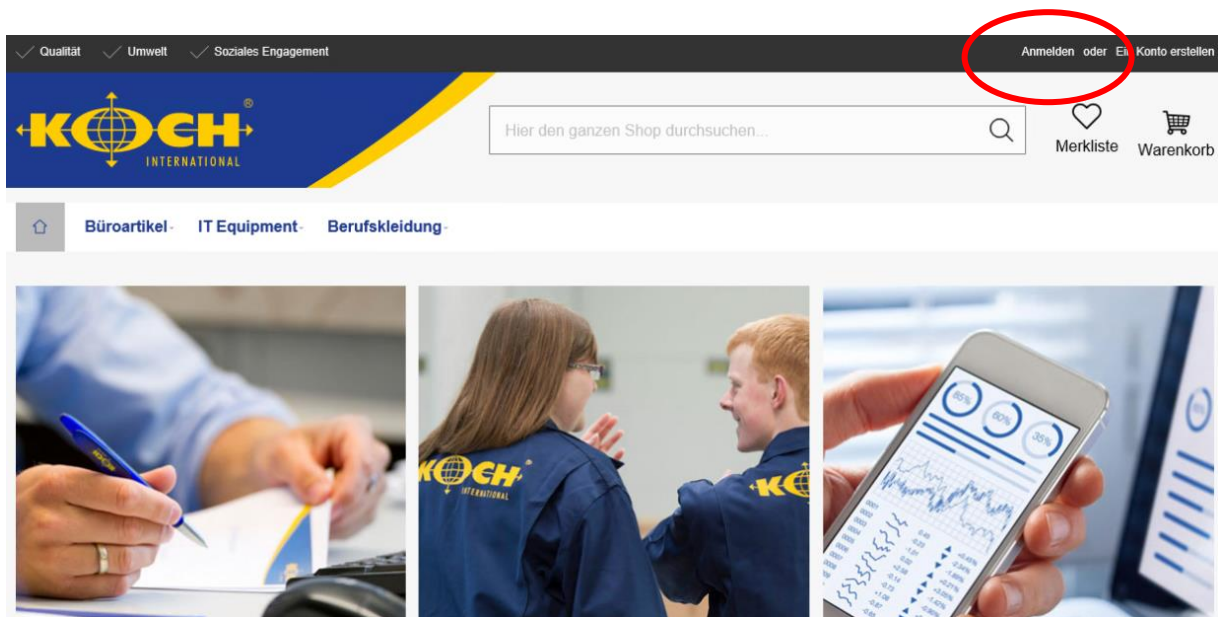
Qualität Umwelt Soziales Engagement

Anmelden oder Ein Konto erstellen

KOCH INTERNATIONAL

Hier den ganzen Shop durchsuchen...

Merkliste

Warenkorb

Büroartikel IT Equipment Berufskleidung

KOCH

KOCH INTERNATIONAL

KOCH

65%

60%

35%